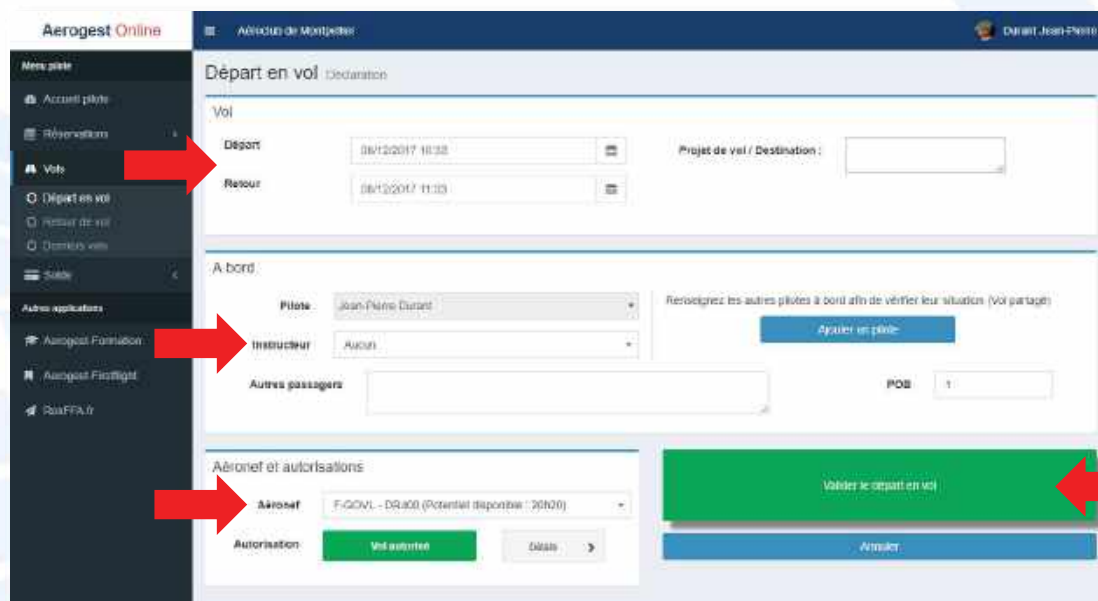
Aerogest Online

Aéroclub de Montpellier

Durant Jean-Pierre

Menu pilote

Accueil pilote

Réservations

Vols

Départ en vol

Retour de vol

Derniers vols

Solde

Autres applications

Aerogest Formation

Aerogest Firstflight

RiaFFA.fr

Départ en vol Déclaration

Vol

Départ 08/12/2017 10:33

Retour 08/12/2017 11:33

Projet de vol / Destination :

A bord

Pilote Jean-Pierre Durant

Renseignez les autres pilotes à bord afin de vérifier leur situation (Vol partagé)

Ajouter un pilote

Instructeur Aucun

Autres passagers

POB 1

Aéronef et autorisations

Aéronef F-GOVL - DR400 (Potentiel disponible : 30h20)

Autorisation Vol autorisé

Détails

Valider le départ en vol

Annuler